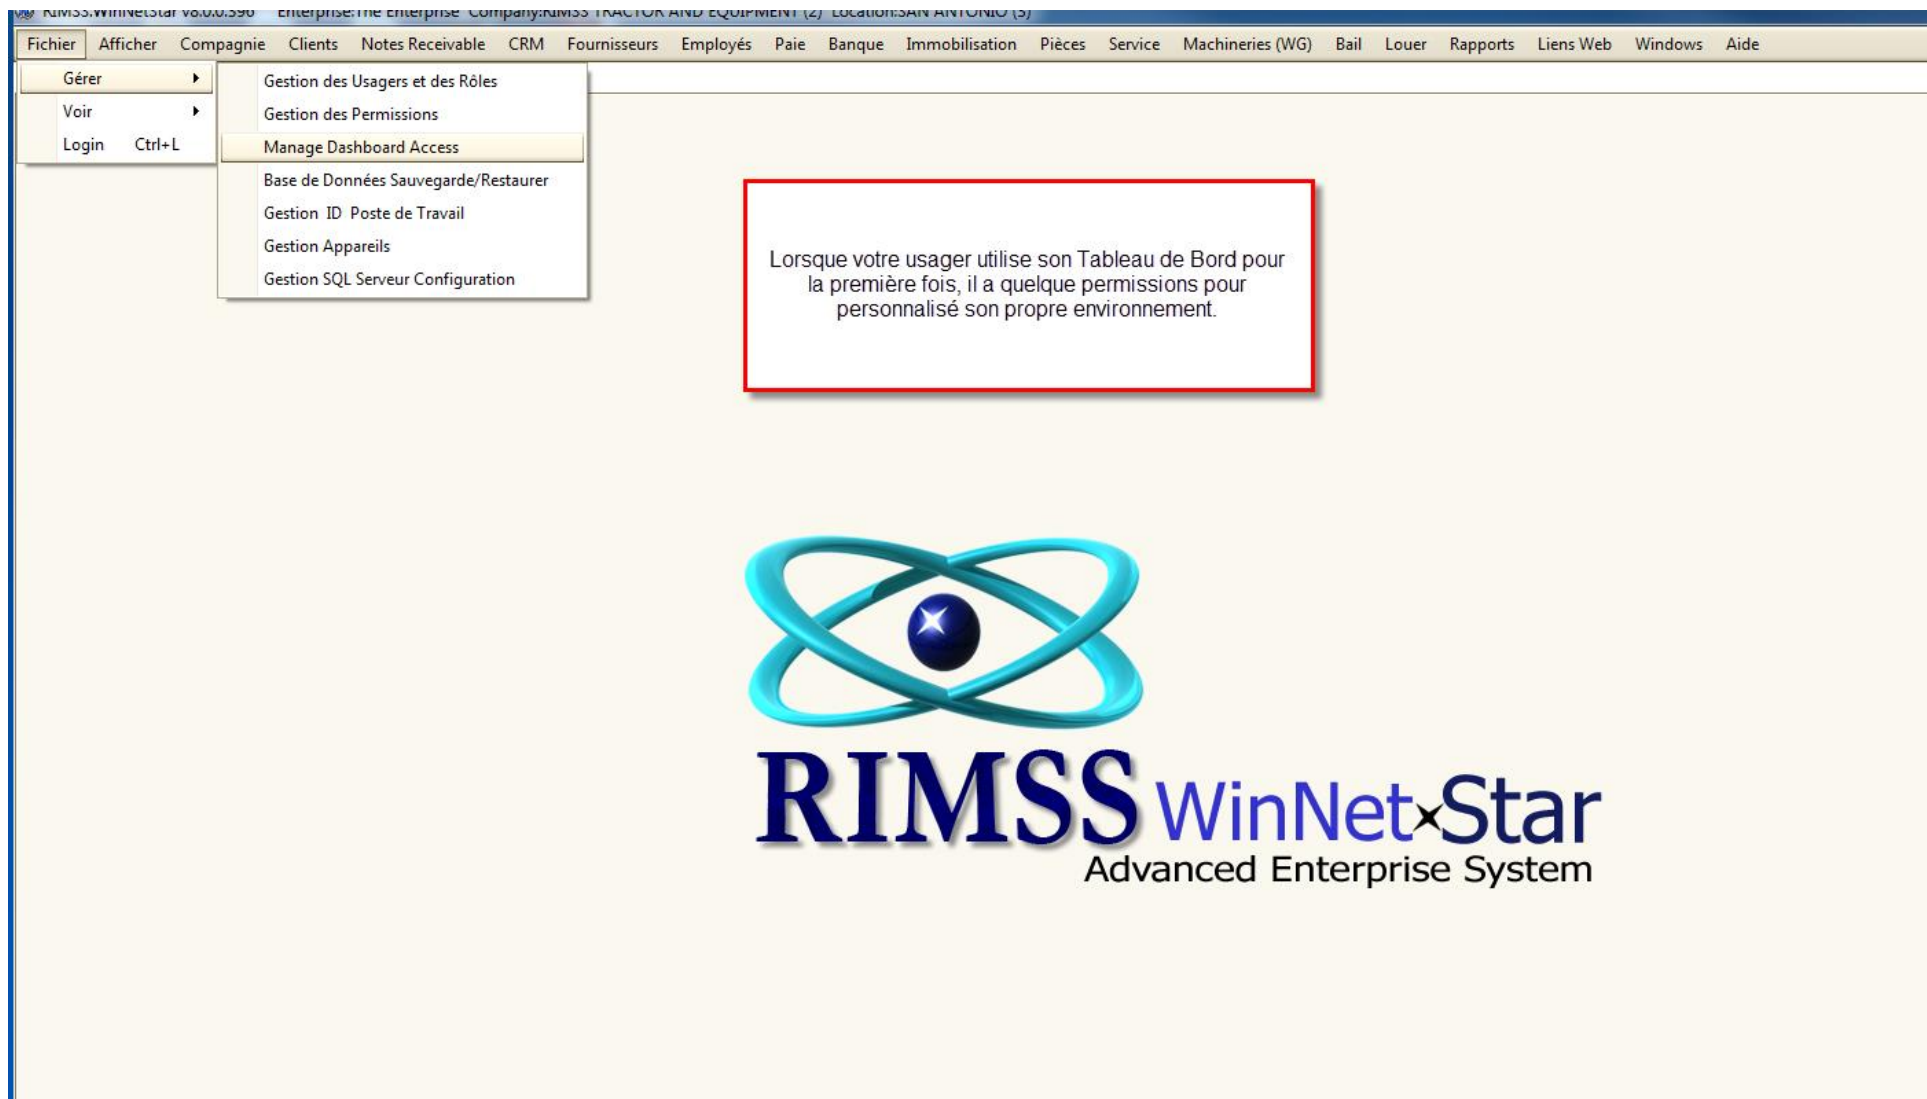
RIMSS.WinNetStar v8.0.0.396 Enterprise:The Enterprise Company:RIMSS TRACTOR AND EQUIPMENT (2) Location:SAN ANTONIO (3)

Fichier Afficher Compagnie Clients Notes Receivable CRM Fournisseurs Employés Paie Banque Immobilisation Pièces Service Machineries (WG) Bail Louer Rapports Liens Web Windows Aide

Gérer
Voir
Login Ctrl+L

Gestion des Usagers et des Rôles
Gestion des Permissions
Manage Dashboard Access
Base de Données Sauvegarde/Restaurer
Gestion ID Poste de Travail
Gestion Appareils
Gestion SQL Serveur Configuration

Lorsque votre usager utilise son Tableau de Bord pour la première fois, il a quelque permissions pour personnalisé son propre environnement.

RIMSS WinNetStar
Advanced Enterprise System